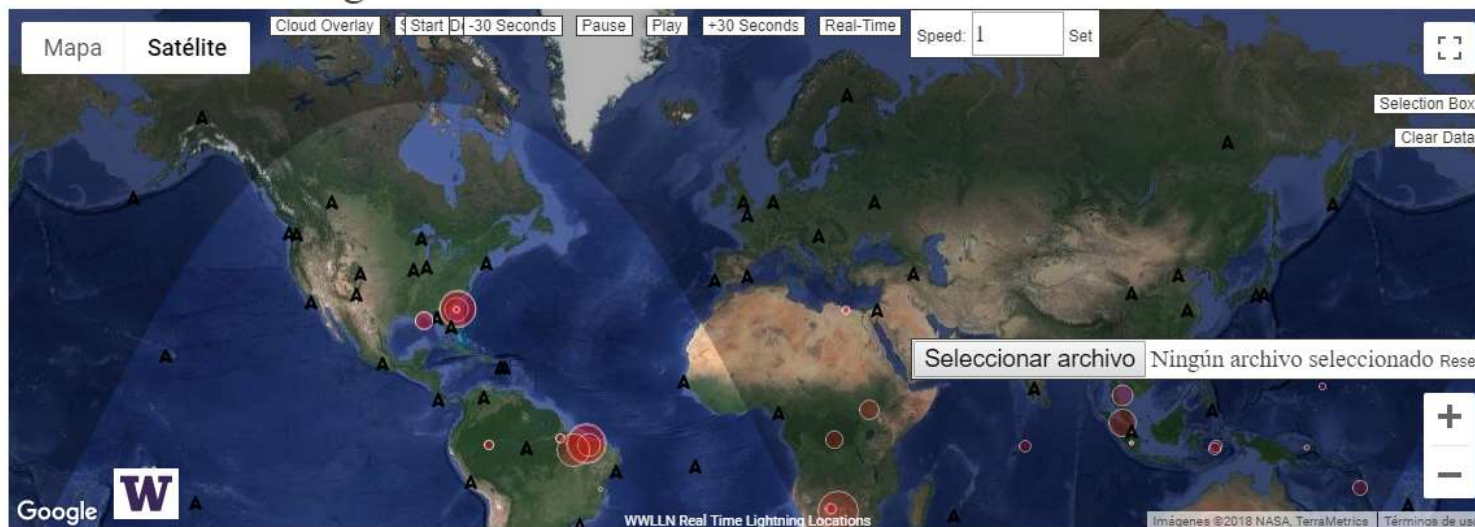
Mapa Satélite
Cloud Overlay S Start D -30 Seconds Pause Play +30 Seconds Real-Time
Speed: 1 Set
Selection Box
Clear Data
Seleccionar archivo Ningún archivo seleccionado Rese
+
−
Google W
WWLLN Real Time Lightning Locations
Imágenes ©2018 NASA, TerraMetrics Términos de us